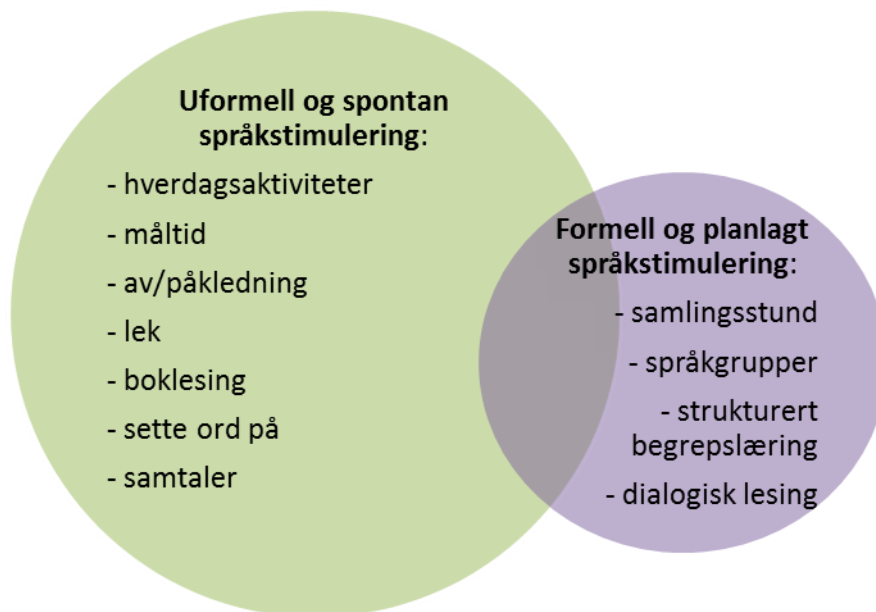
**Uformell og spontan språkstimulering:**

- hverdagsaktiviteter
- måltid
- av/påkledning
- lek
- boklesing
- sette ord på
- samtaler

**Formell og planlagt språkstimulering:**

- samlingsstund
- språkgrupper
- strukturert begrepslæring
- dialogisk lesing